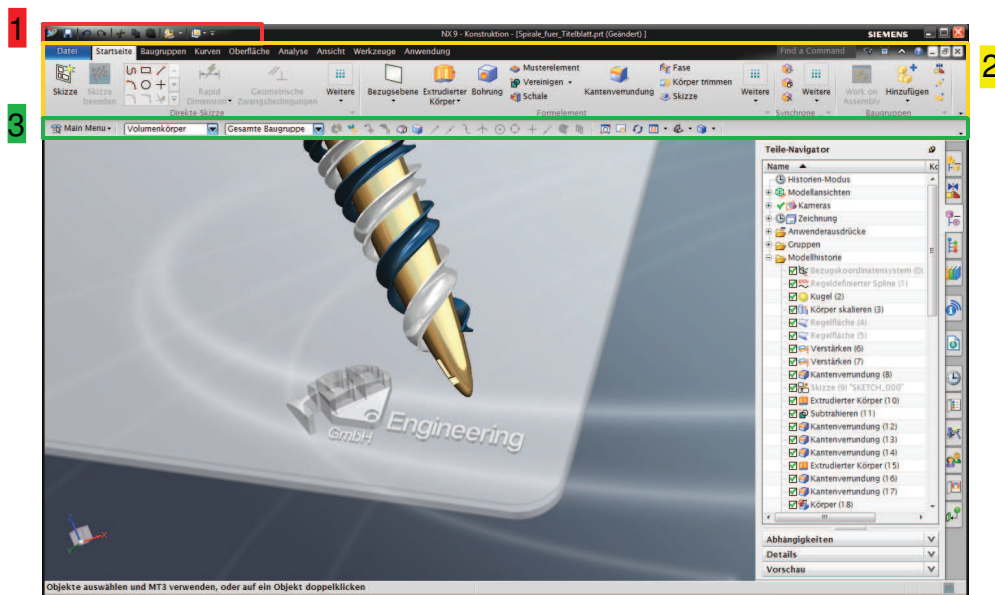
1

NX 9 - Konstruktion - [Spirale_fuer_Titelblatt.prt (Geändert) ]

SIEMENS

2

Datei Startseite Baugruppen Kurven Oberfläche Analyse Ansicht Werkzeuge Anwendung

Find a Command

Skizze Skizze beenden Rapid Dimension Geometrische Zwangsbedingungen Weitere Direkte Skizze

Bezugsebene Extrudierter Körper Bohrung Musterelement Vereinigen Schale Kantenverrundung Fase Körper trimmen Skizze Weitere Formelement

Weitere Synchrone Weitere Work on Assembly Hinzufügen Baugruppen

3

Main Menu Volumenkörper Gesamte Baugruppe

Teile-Navigator

Name Ko

Historien-Modus
Modellansichten
Kameras
Zeichnung
Anwenderausdrücke
Gruppen
Modellhistorie
Bezugskoordinatensystem (0)
Regeldefinierter Spline (1)
Kugel (2)
Körper skalieren (3)
Regelfläche (4)
Regelfläche (5)
Verstärken (6)
Verstärken (7)
Kantenverrundung (8)
Skizze (9) "SKETCH_000"
Extrudierter Körper (10)
Subtrahieren (11)
Kantenverrundung (12)
Kantenverrundung (13)
Kantenverrundung (14)
Extrudierter Körper (15)
Kantenverrundung (16)
Kantenverrundung (17)
Körper (18)

Abhängigkeiten
Details
Vorschau

GmbH Engineering

Objekte auswählen und MT3 verwenden, oder auf ein Objekt doppelklicken